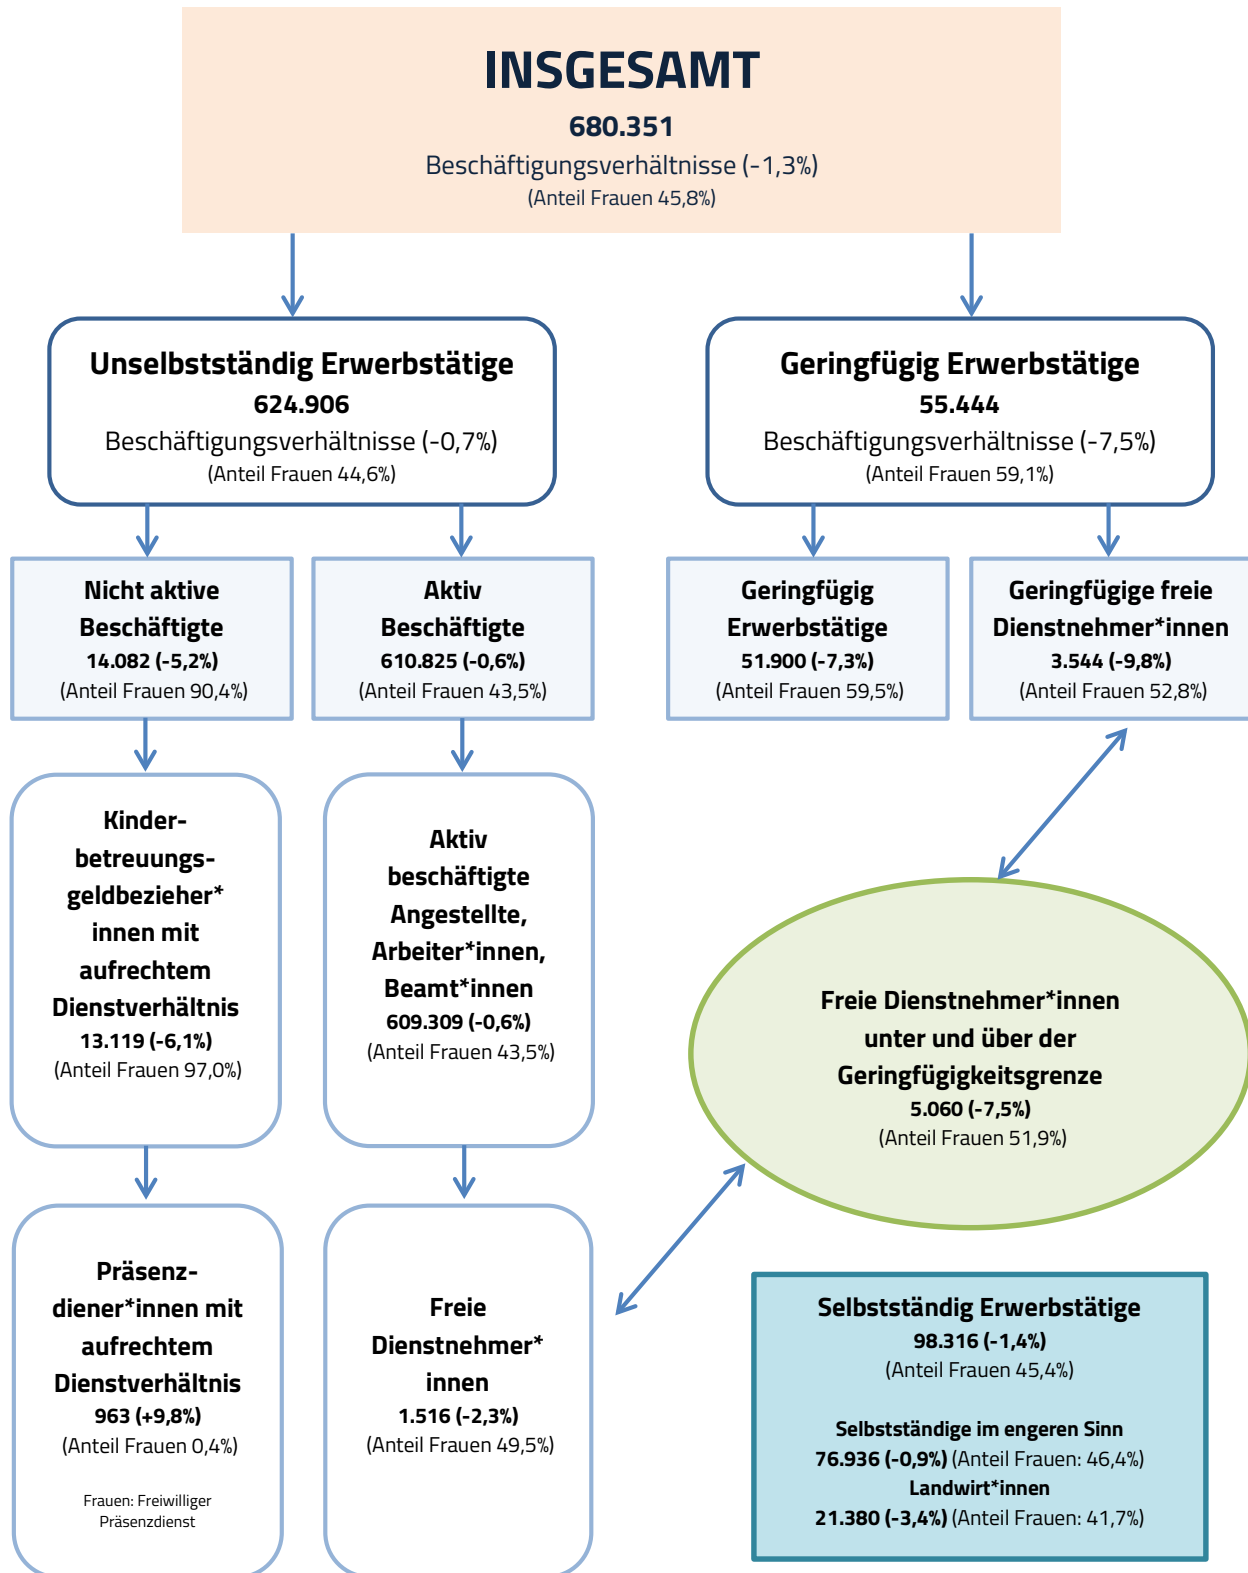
INSGESAMT
680.351
Beschäftigungsverhältnisse (-1,3%)
(Anteil Frauen 45,8%)

Unselbstständig Erwerbstätige
624.906
Beschäftigungsverhältnisse (-0,7%)
(Anteil Frauen 44,6%)

Geringfügig Erwerbstätige
55.444
Beschäftigungsverhältnisse (-7,5%)
(Anteil Frauen 59,1%)

Nicht aktive Beschäftigte
14.082 (-5,2%)
(Anteil Frauen 90,4%)

Aktiv Beschäftigte
610.825 (-0,6%)
(Anteil Frauen 43,5%)

Geringfügig Erwerbstätige
51.900 (-7,3%)
(Anteil Frauen 59,5%)

Geringfügige freie Dienstnehmer*innen
3.544 (-9,8%)
(Anteil Frauen 52,8%)

Kinderbetreuungsgeldbezieher*innen mit aufrechtem Dienstverhältnis
13.119 (-6,1%)
(Anteil Frauen 97,0%)

Aktiv beschäftigte Angestellte, Arbeiter*innen, Beamt*innen
609.309 (-0,6%)
(Anteil Frauen 43,5%)

Freie Dienstnehmer*innen unter und über der Geringfügigkeitsgrenze
5.060 (-7,5%)
(Anteil Frauen 51,9%)

Präsenzdiener*innen mit aufrechtem Dienstverhältnis
963 (+9,8%)
(Anteil Frauen 0,4%)

Frauen: Freiwilliger Präsenzdienst

Freie Dienstnehmer*innen
1.516 (-2,3%)
(Anteil Frauen 49,5%)

Selbstständig Erwerbstätige
98.316 (-1,4%)
(Anteil Frauen 45,4%)

Selbstständige im engeren Sinn
76.936 (-0,9%) (Anteil Frauen: 46,4%)
Landwirt*innen
21.380 (-3,4%) (Anteil Frauen: 41,7%)